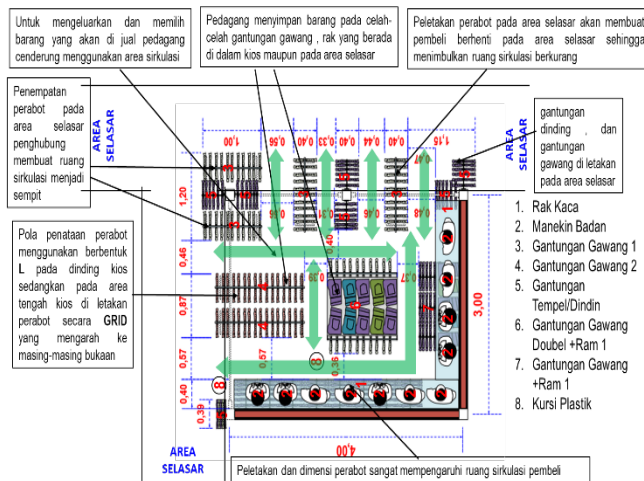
Untuk mengeluarkan dan memilih barang yang akan di jual pedagang cenderung menggunakan area sirkulasi

Pedagang menyimpan barang pada celah-celah gantungan gawang , rak yang berada di dalam kios maupun pada area selasar

Peletakan perabot pada area selasar akan membuat pembeli berhenti pada area selasar sehingga menimbulkan ruang sirkulasi berkurang

Penempatan perabot pada area selasar penghubung membuat ruang sirkulasi menjadi sempit

gantungan dinding , dan gantungan gawang di letakan pada area selasar

AREA SELASAR

AREA SELASAR

Pola penataan perabot menggunakan berbentuk L pada dinding kios sedangkan pada area tengah kios di letakan perabot secara GRID yang mengarah ke masing-masing bukaan

1. Rak Kaca
2. Manekin Badan
3. Gantungan Gawang 1
4. Gantungan Gawang 2
5. Gantungan Tempel/Dindin
6. Gantungan Gawang Doubel +Ram 1
7. Gantungan Gawang +Ram 1
8. Kursi Plastik

1,00 0,56 0,40 0,33 0,40 0,44 0,40 1,15 1,20 0,46 0,87 0,57 0,40 0,39 0,6 0,31 0,6 0,48 0,40 0,39 0,37 0,57 0,36 3,00 4,00

AREA SELASAR

Peletakan dan dimensi perabot sangat mempengaruhi ruang sirkulasi pembeli